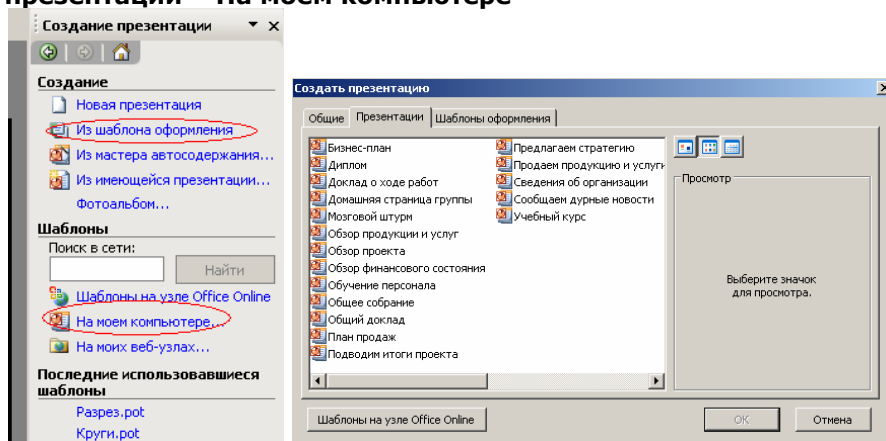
презентации – На моем компьютере

Создание презентации

Создание
Новая презентация
Из шаблона оформления
Из мастера автосодержания...
Из имеющейся презентации...
Фотоальбом...

Шаблоны
Поиск в сети:
Найти
Шаблоны на узле Office Online
На моем компьютере...
На моих веб-узлах...

Последние использовавшиеся шаблоны
Разрез.pot
Круги.pot

Создать презентацию

Общие | Презентации | Шаблоны оформления

Бизнес-план
Диплом
Доклад о ходе работ
Домашняя страница группы
Мозговой штурм
Обзор продукции и услуг
Обзор проекта
Обзор финансового состояния
Обучение персонала
Общее собрание
Общий доклад
План продаж
Подводим итоги проекта
Предлагаем стратегию
Продаем продукцию и услуги
Сведения об организации
Сообщаем дурные новости
Учебный курс

Просмотр

Выберите значок для просмотра.

Шаблоны на узле Office Online

OK

Отмена